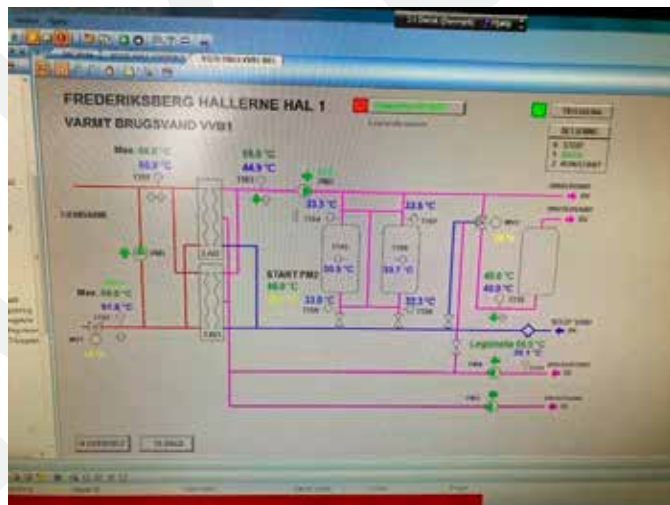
FREDERIKSBERG HALLERNE HAL 1

VARMT BRUGSVAND VVB1

Max. 60.0 °C
50.0 °C
TM01

55.0 °C
44.9 °C
TM03

23.3 °C
TS04

22.6 °C
TS05

TANK1
50.0 °C

TANK2
50.7 °C

START PM2
60.0 °C

33.5 °C

32.3 °C

Max. 50.0 °C
51.8 °C

45.0 °C
40.0 °C

Legionella 60.0 °C
20.1 °C

FREMLØB

PM1

PM2

PM3

PM4

MV1

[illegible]

TRYKSKIFT

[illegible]